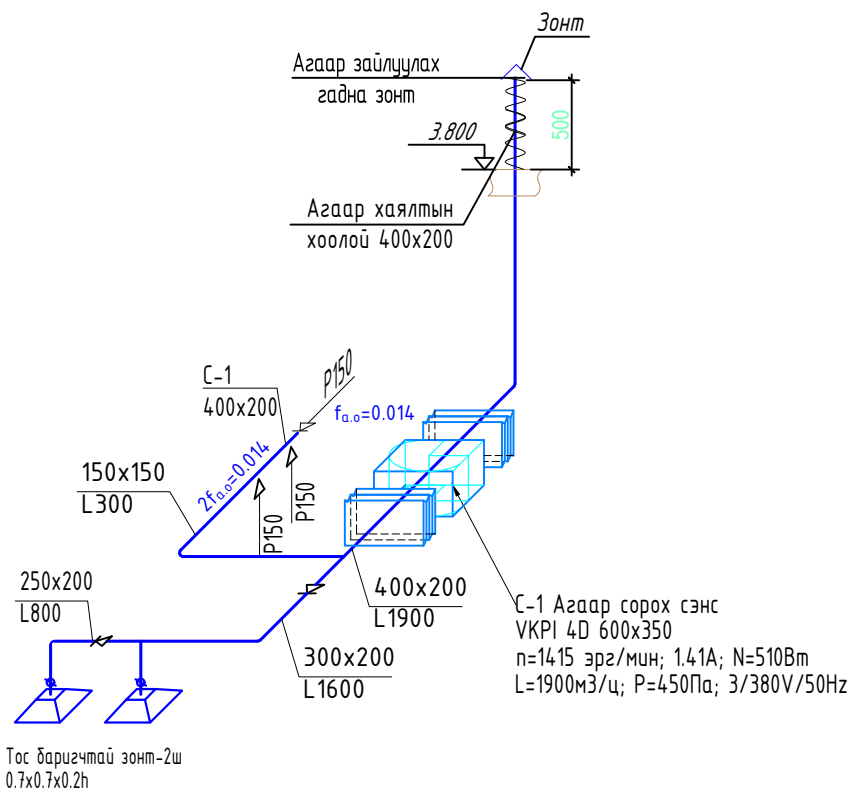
Зонт

Агаар зайлуулах
гадна зонт

3.800

500

Агаар хаялтын
хоолой 400х200

C-1
400x200

P150

$f_{a.o}$=0.014

$2f_{a.o}$=0.014

150x150
L300

P150

P150

250x200
L800

400x200
L1900

300x200
L1600

C-1 Агаар сорох сэнс
VKPI 4D 600x350
n=1415 эрг/мин; 1.41A; N=510Bm
L=1900м3/ц; P=450Па; 3/380V/50Hz

Тос баригчтай зонт-2ш
0.7x0.7x0.2h